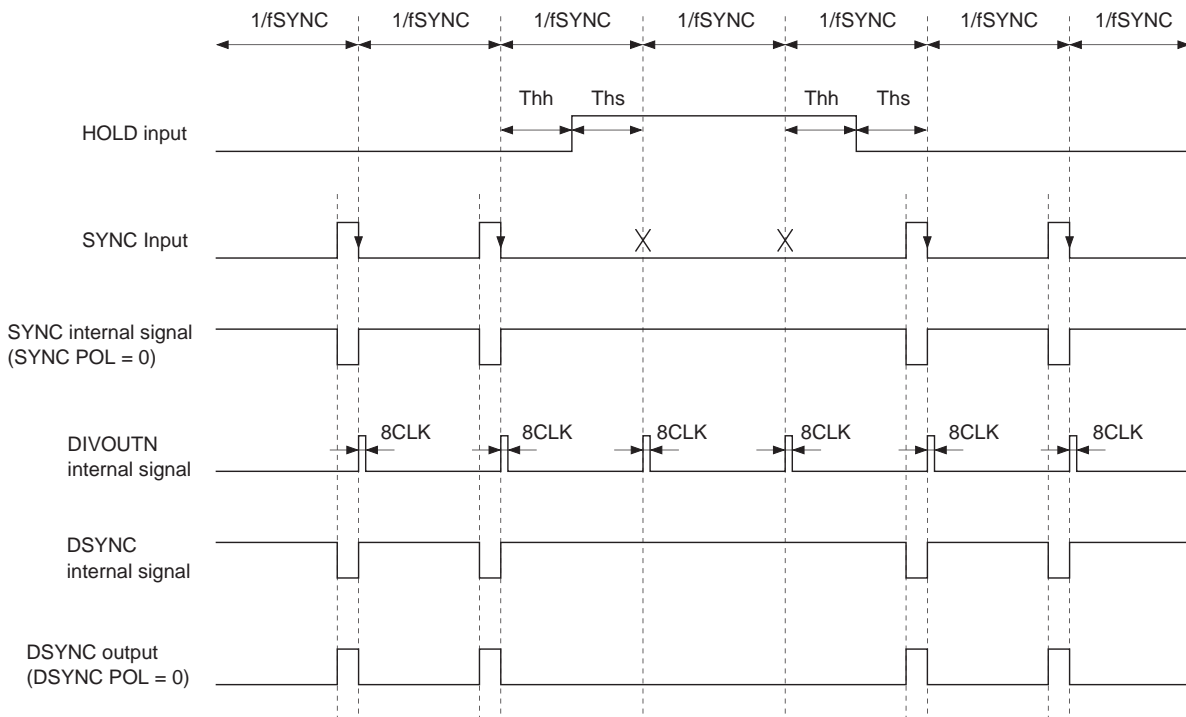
1/fSYNC 1/fSYNC 1/fSYNC 1/fSYNC 1/fSYNC 1/fSYNC 1/fSYNC

Thh Ths Thh Ths

HOLD input

SYNC Input

SYNC internal signal (SYNC POL = 0)

DIVOUTN internal signal

8CLK 8CLK 8CLK 8CLK 8CLK 8CLK

DSYNC internal signal

DSYNC output (DSYNC POL = 0)